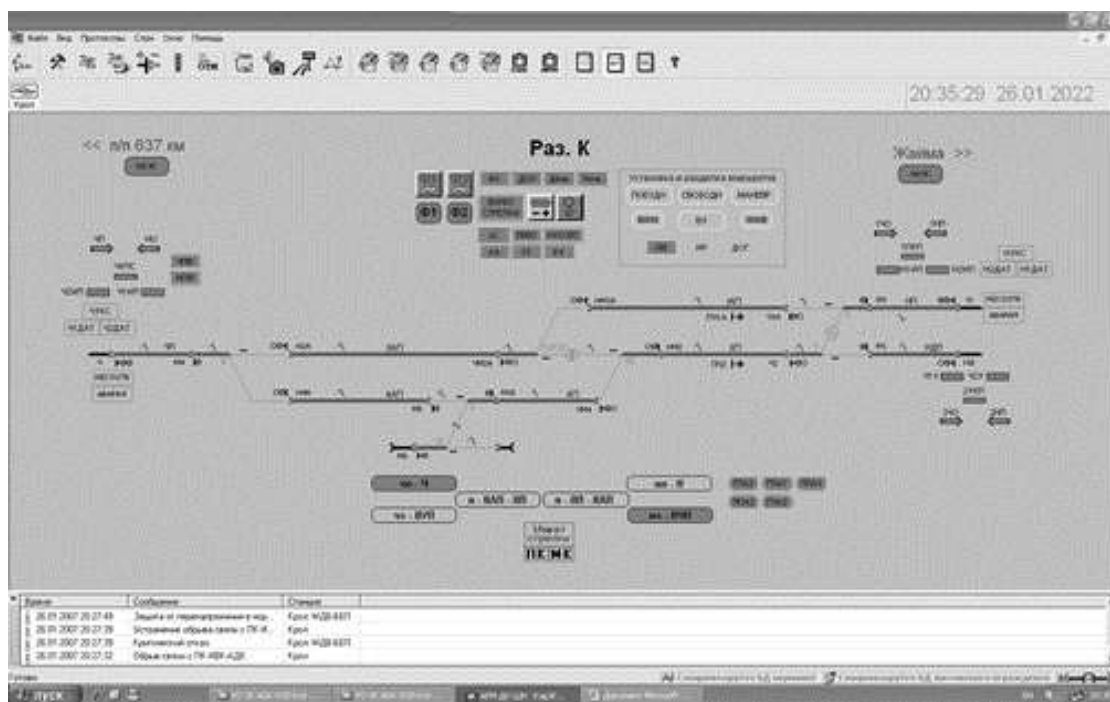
Файл Вид Протоколы Спис Окно Помощь

20:35:29 26.01.2022

<< п/п 637 км

Раз. К

Жаима >>

Установка и разделка маршрутов

ПОЕЗДН СКВОЗН МАНЕВР

Ф1 Ф2

ЧКС

НДАТ ЧОДАТ

ЧДАТ НОДАТ

ЧП НП

1П 2П

ФВП

Время | Сообщение | Станция
26.01.2007 20:27:49 | Защита от перенапряжения в кор... | Крок ЧДВ-КАП
26.01.2007 20:27:39 | Устранение обрыва связи с ПК И... | Крок
26.01.2007 20:27:39 | Кратковременный отказ | Крок ЧДВ-КАП
26.01.2007 20:27:32 | Обрыв связи с ПК ИВК-АДК | Крок

Готово

пуск